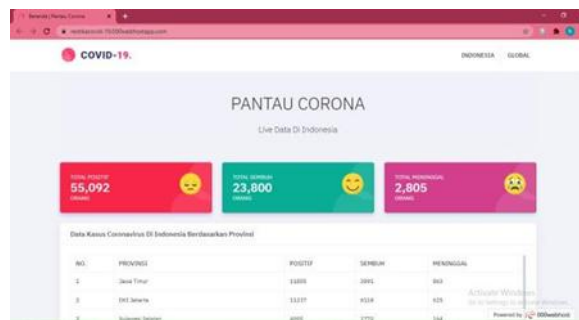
Beranda | Pantau Corona
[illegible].000webhostapp.com

COVID-19.

INDONESIA GLOBAL

PANTAU CORONA

Live Data Di Indonesia

TOTAL POSITIF
55,092
ORANG

TOTAL SEMBUH
23,800
ORANG

TOTAL MENINGGAL
2,805
ORANG

Data Kasus Coronavirus Di Indonesia Berdasarkan Provinsi

| NO. | PROVINSI | POSITIF | SEMBUH | MENINGGAL |
|---|---|---|---|---|
| 1 | Jawa Timur | 11805 | 3991 | 863 |
| 2 | DKI Jakarta | 11237 | 6324 | 635 |
| 3 | Sulawesi Selatan | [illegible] | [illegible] | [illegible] |

Activate Windows
Go to Settings to activate Windows.

Powered by 000webhost